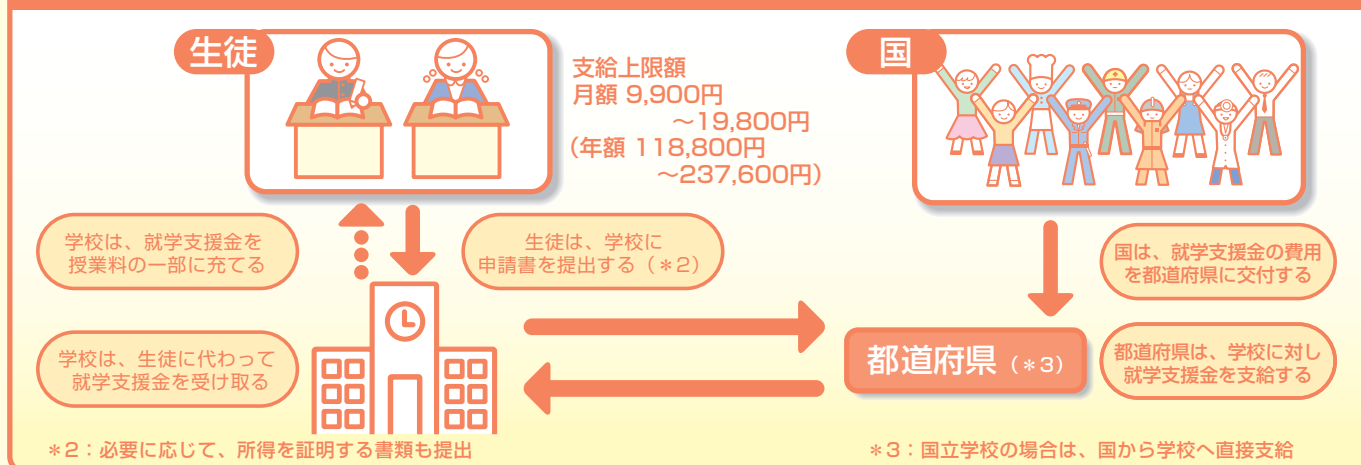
生徒

支給上限額
月額 9,900円
～19,800円
(年額 118,800円
～237,600円)

国

学校は、就学支援金を授業料の一部に充てる

生徒は、学校に申請書を提出する（＊2）

国は、就学支援金の費用を都道府県に交付する

学校は、生徒に代わって就学支援金を受け取る

都道府県（＊3）

都道府県は、学校に対し就学支援金を支給する

＊2：必要に応じて、所得を証明する書類も提出

＊3：国立学校の場合は、国から学校へ直接支給